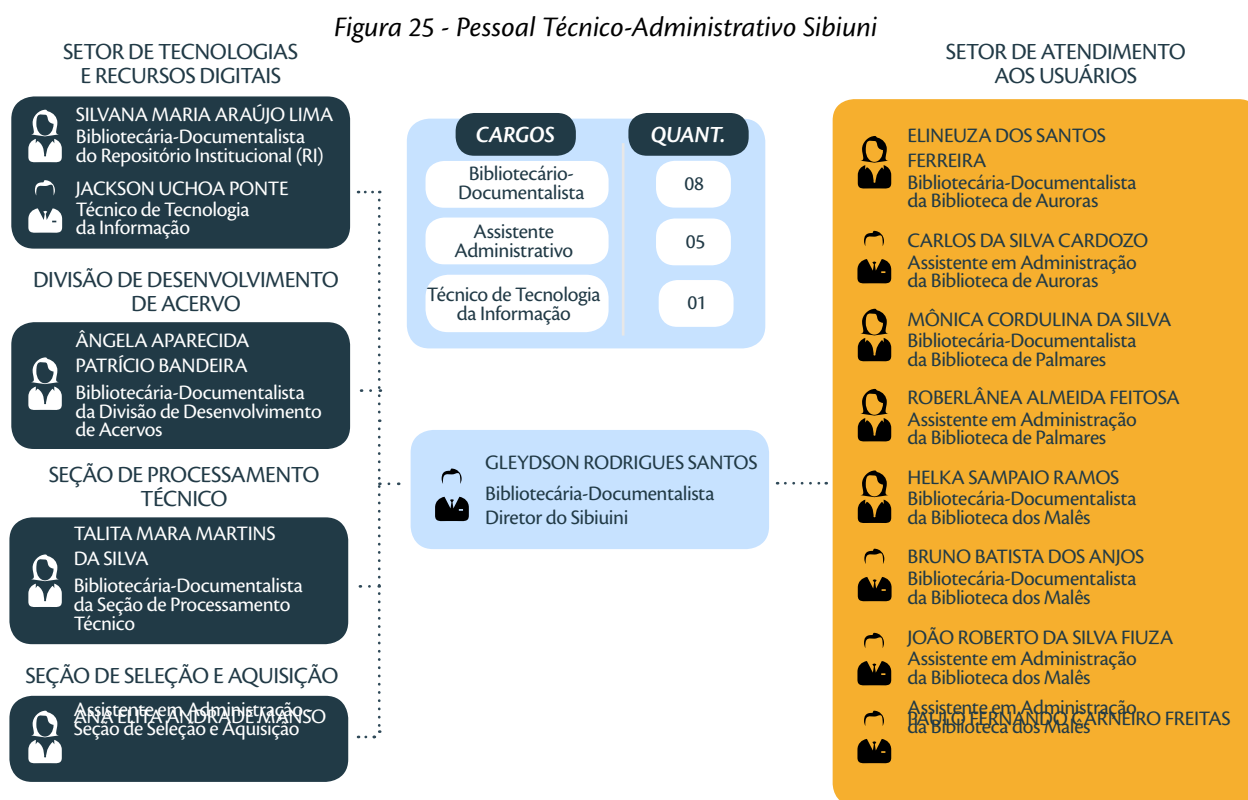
Figura 25 - Pessoal Técnico-Administrativo Sibiuni

SETOR DE TECNOLOGIAS E RECURSOS DIGITAIS

SILVANA MARIA ARAÚJO LIMA
Bibliotecária-Documentalista do Repositório Institucional (RI)

JACKSON UCHOA PONTE
Técnico de Tecnologia da Informação

DIVISÃO DE DESENVOLVIMENTO DE ACERVO

ÂNGELA APARECIDA PATRÍCIO BANDEIRA
Bibliotecária-Documentalista da Divisão de Desenvolvimento de Acervos

SEÇÃO DE PROCESSAMENTO TÉCNICO

TALITA MARA MARTINS DA SILVA
Bibliotecária-Documentalista da Seção de Processamento Técnico

SEÇÃO DE SELEÇÃO E AQUISIÇÃO

ANA ELITA ANDRADE MANSO
Assistente em Administração
Seção de Seleção e Aquisição

| CARGOS | QUANT. |
|---|---|
| Bibliotecário-Documentalista | 08 |
| Assistente Administrativo | 05 |
| Técnico de Tecnologia da Informação | 01 |

GLEYDSON RODRIGUES SANTOS
Bibliotecária-Documentalista
Diretor do Sibiuini

SETOR DE ATENDIMENTO AOS USUÁRIOS

ELINEUZA DOS SANTOS FERREIRA
Bibliotecária-Documentalista da Biblioteca de Auroras

CARLOS DA SILVA CARDOZO
Assistente em Administração da Biblioteca de Auroras

MÔNICA CORDULINA DA SILVA
Bibliotecária-Documentalista da Biblioteca de Palmares

ROBERLÂNEA ALMEIDA FEITOSA
Assistente em Administração da Biblioteca de Palmares

HELKA SAMPAIO RAMOS
Bibliotecária-Documentalista da Biblioteca dos Malês

BRUNO BATISTA DOS ANJOS
Bibliotecária-Documentalista da Biblioteca dos Malês

JOÃO ROBERTO DA SILVA FIUZA
Assistente em Administração da Biblioteca dos Malês

PAULO FERNANDO CARNEIRO FREITAS
Assistente em Administração da Biblioteca dos Malês